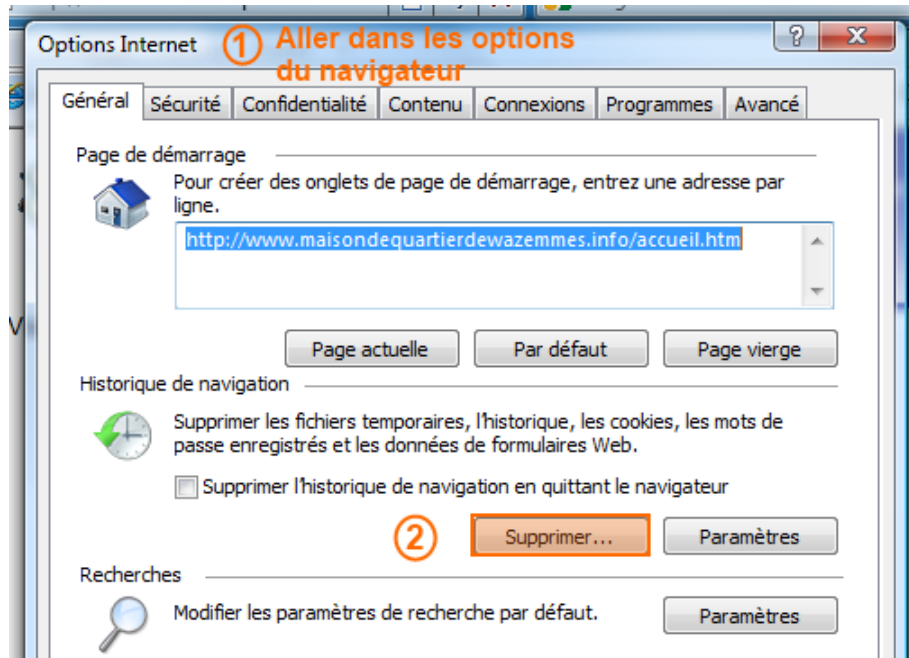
Options Internet
1 Aller dans les options du navigateur
?
Général | Sécurité | Confidentialité | Contenu | Connexions | Programmes | Avancé

Page de démarrage
Pour créer des onglets de page de démarrage, entrez une adresse par ligne.
http://www.maisondequartierdewazemmes.info/accueil.htm

Page actuelle | Par défaut | Page vierge

Historique de navigation
Supprimer les fichiers temporaires, l'historique, les cookies, les mots de passe enregistrés et les données de formulaires Web.
Supprimer l'historique de navigation en quittant le navigateur
2 Supprimer... | Paramètres

Recherches
Modifier les paramètres de recherche par défaut.
Paramètres